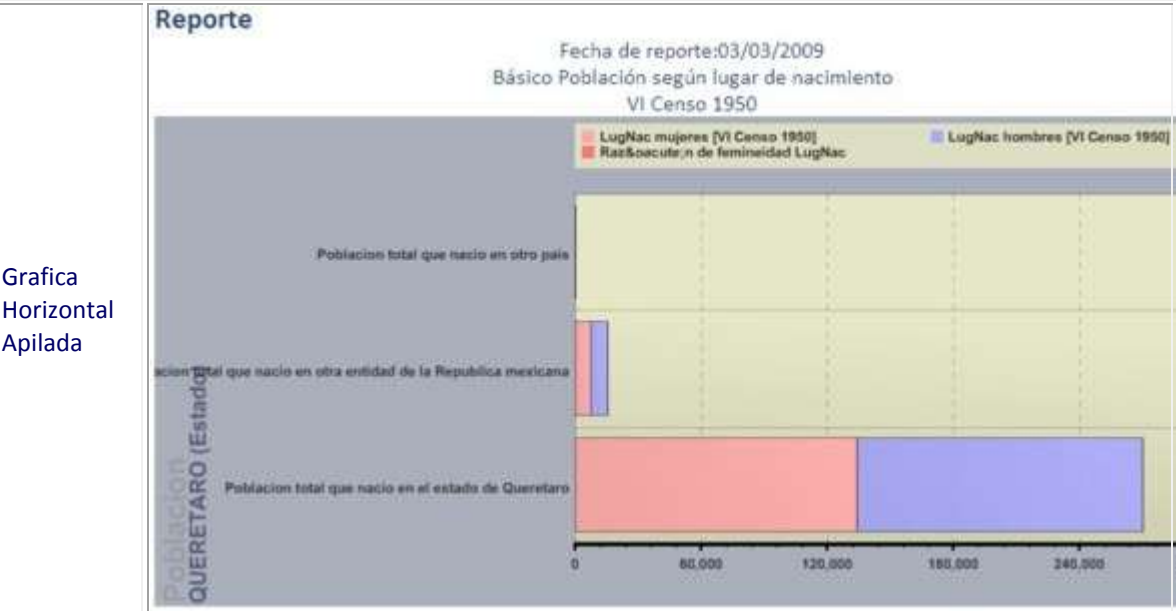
Grafica Horizontal Apilada

Reporte

Fecha de reporte:03/03/2009

Básico Población según lugar de nacimiento

VI Censo 1950

LugNac mujeres [VI Censo 1950]
LugNac hombres [VI Censo 1950]
Raz&oacute;n de feminidad LugNac

Poblacion total que nacio en otro pais

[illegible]acion total que nacio en otra entidad de la Republica mexicana

Poblacion total que nacio en el estado de Queretaro

Poblacion
QUERETARO (Estado)

0
60,000
120,000
180,000
240,000